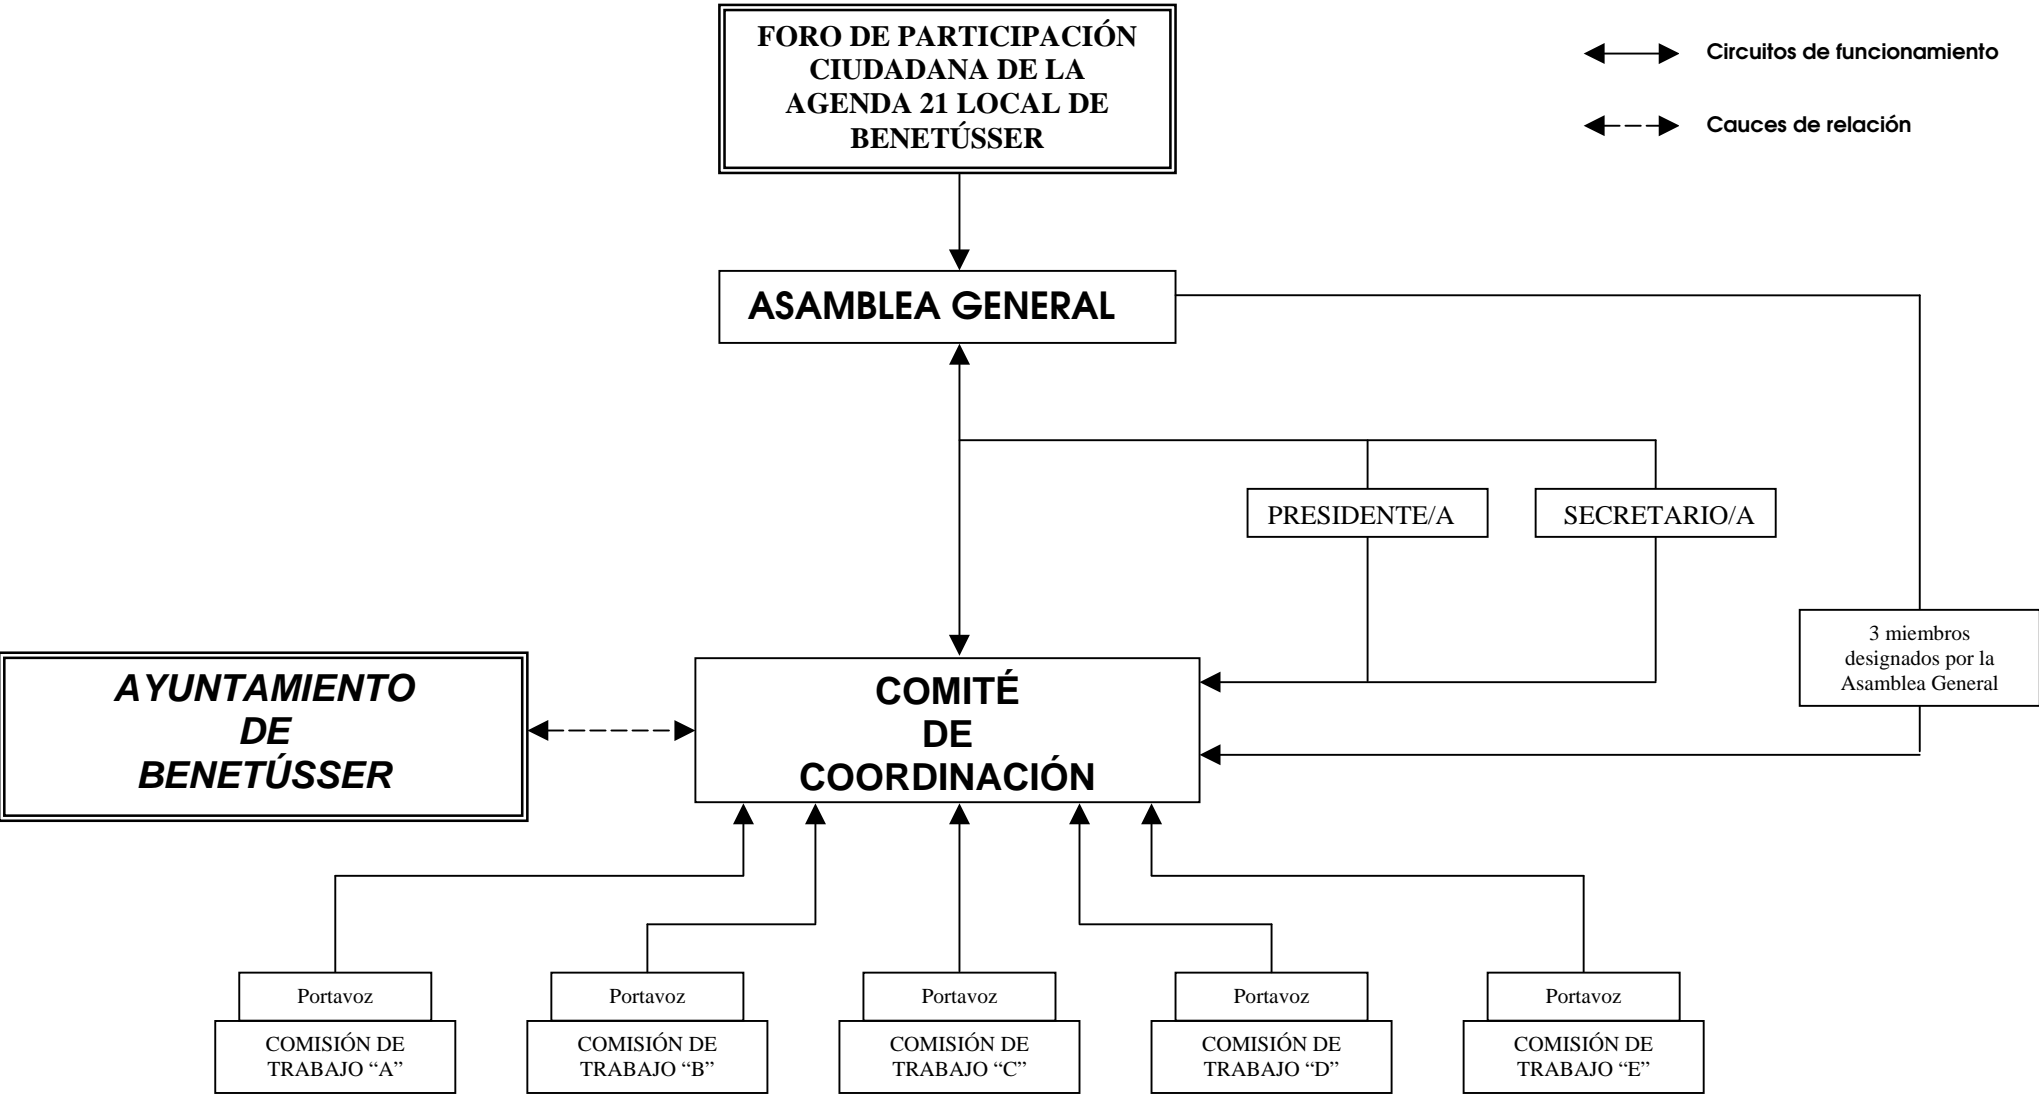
FORO DE PARTICIPACIÓN CIUDADANA DE LA AGENDA 21 LOCAL DE BENETÚSSER

Circuitos de funcionamiento

Cauces de relación

ASAMBLEA GENERAL

PRESIDENTE/A

SECRETARIO/A

3 miembros designados por la Asamblea General

AYUNTAMIENTO DE BENETÚSSER

COMITÉ DE COORDINACIÓN

Portavoz
COMISIÓN DE TRABAJO "A"

Portavoz
COMISIÓN DE TRABAJO "B"

Portavoz
COMISIÓN DE TRABAJO "C"

Portavoz
COMISIÓN DE TRABAJO "D"

Portavoz
COMISIÓN DE TRABAJO "E"